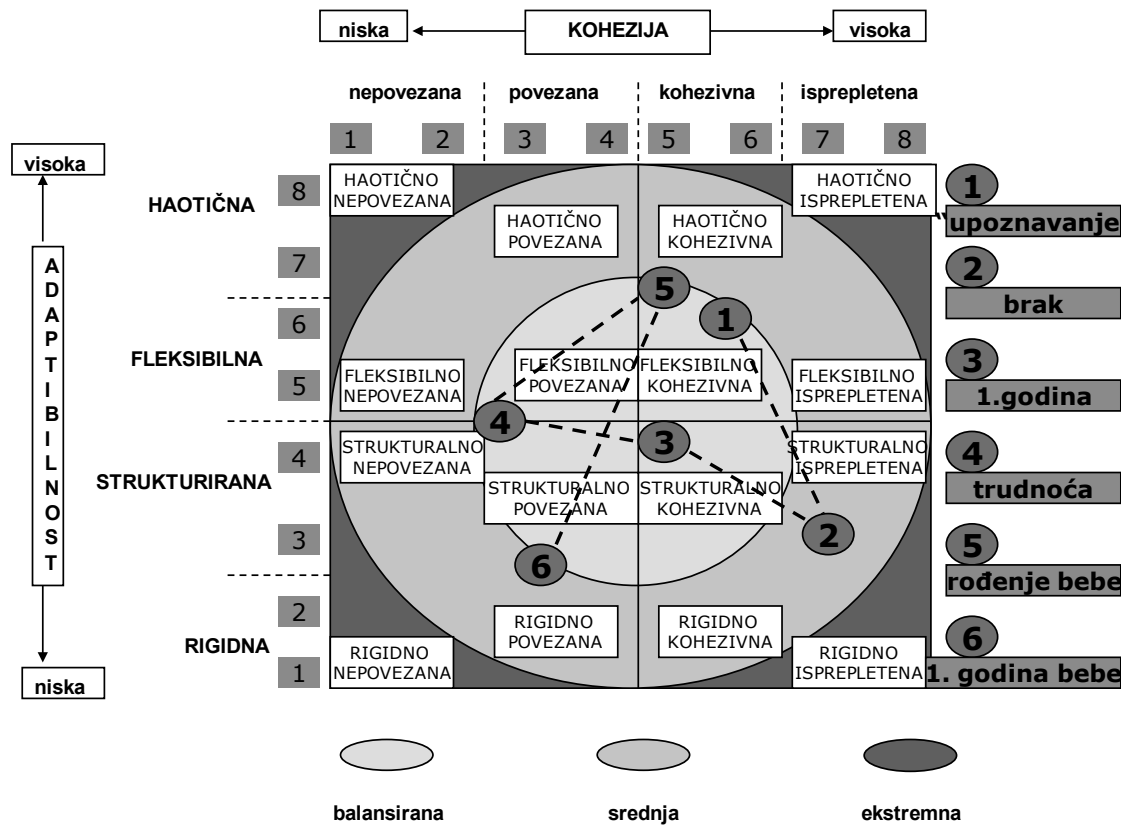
niska KOHEZIJA visoka

nepovezana povezana kohezivna isprepletena

1 2 3 4 5 6 7 8

visoka

ADAPTIBILNOST

niska

HAOTIČNA 8
7
6
FLEKSIBILNA 5
4
STRUKTURIRANA
3
2
RIGIDNA 1

HAOTIČNO NEPOVEZANA

HAOTIČNO POVEZANA

HAOTIČNO KOHEZIVNA

HAOTIČNO ISPREPLETENA

FLEKSIBILNO NEPOVEZANA

FLEKSIBILNO POVEZANA

FLEKSIBILNO KOHEZIVNA

FLEKSIBILNO ISPREPLETENA

STRUKTURALNO NEPOVEZANA

STRUKTURALNO POVEZANA

STRUKTURALNO KOHEZIVNA

STRUKTURALNO ISPREPLETENA

RIGIDNO NEPOVEZANA

RIGIDNO POVEZANA

RIGIDNO KOHEZIVNA

RIGIDNO ISPREPLETENA

5 1 4 3 2 6

1 upoznavanje

2 brak

3 1.godina

4 trudnoća

5 rođenje bebe

6 1. godina bebe

balansirana srednja ekstremna